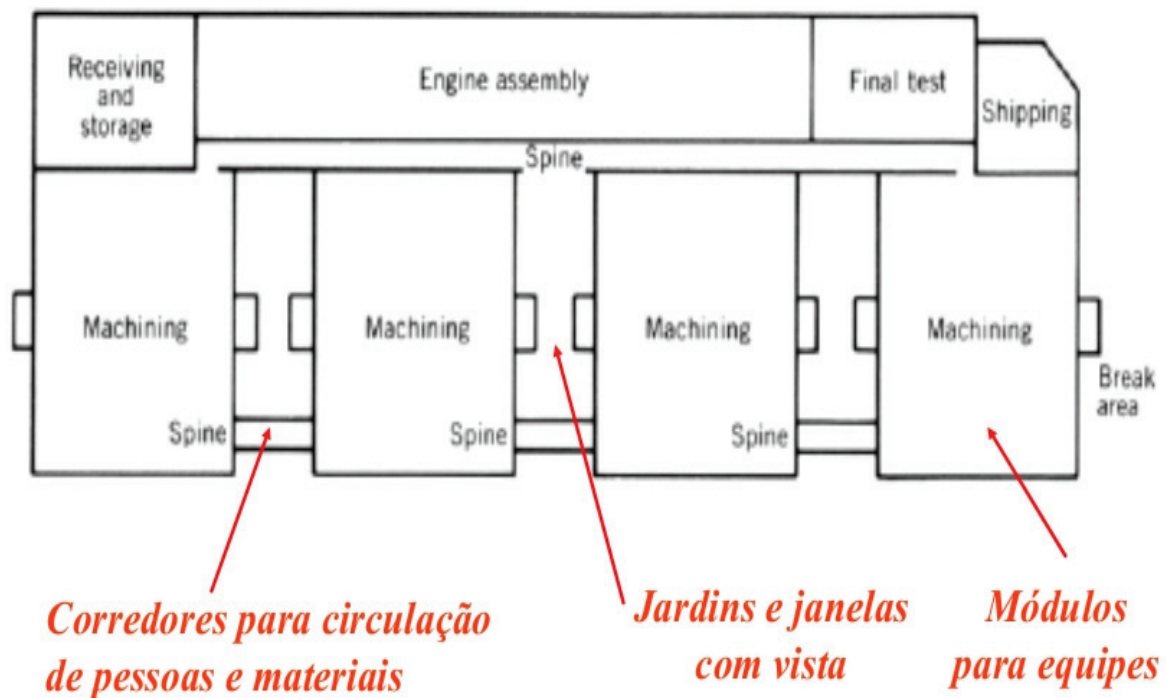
Receiving and storage

Engine assembly

Final test

Shipping

Spine

Machining

Machining

Machining

Machining

Break area

Spine

Spine

Spine

Corredores para circulação de pessoas e materiais

Jardins e janelas com vista

Módulos para equipes